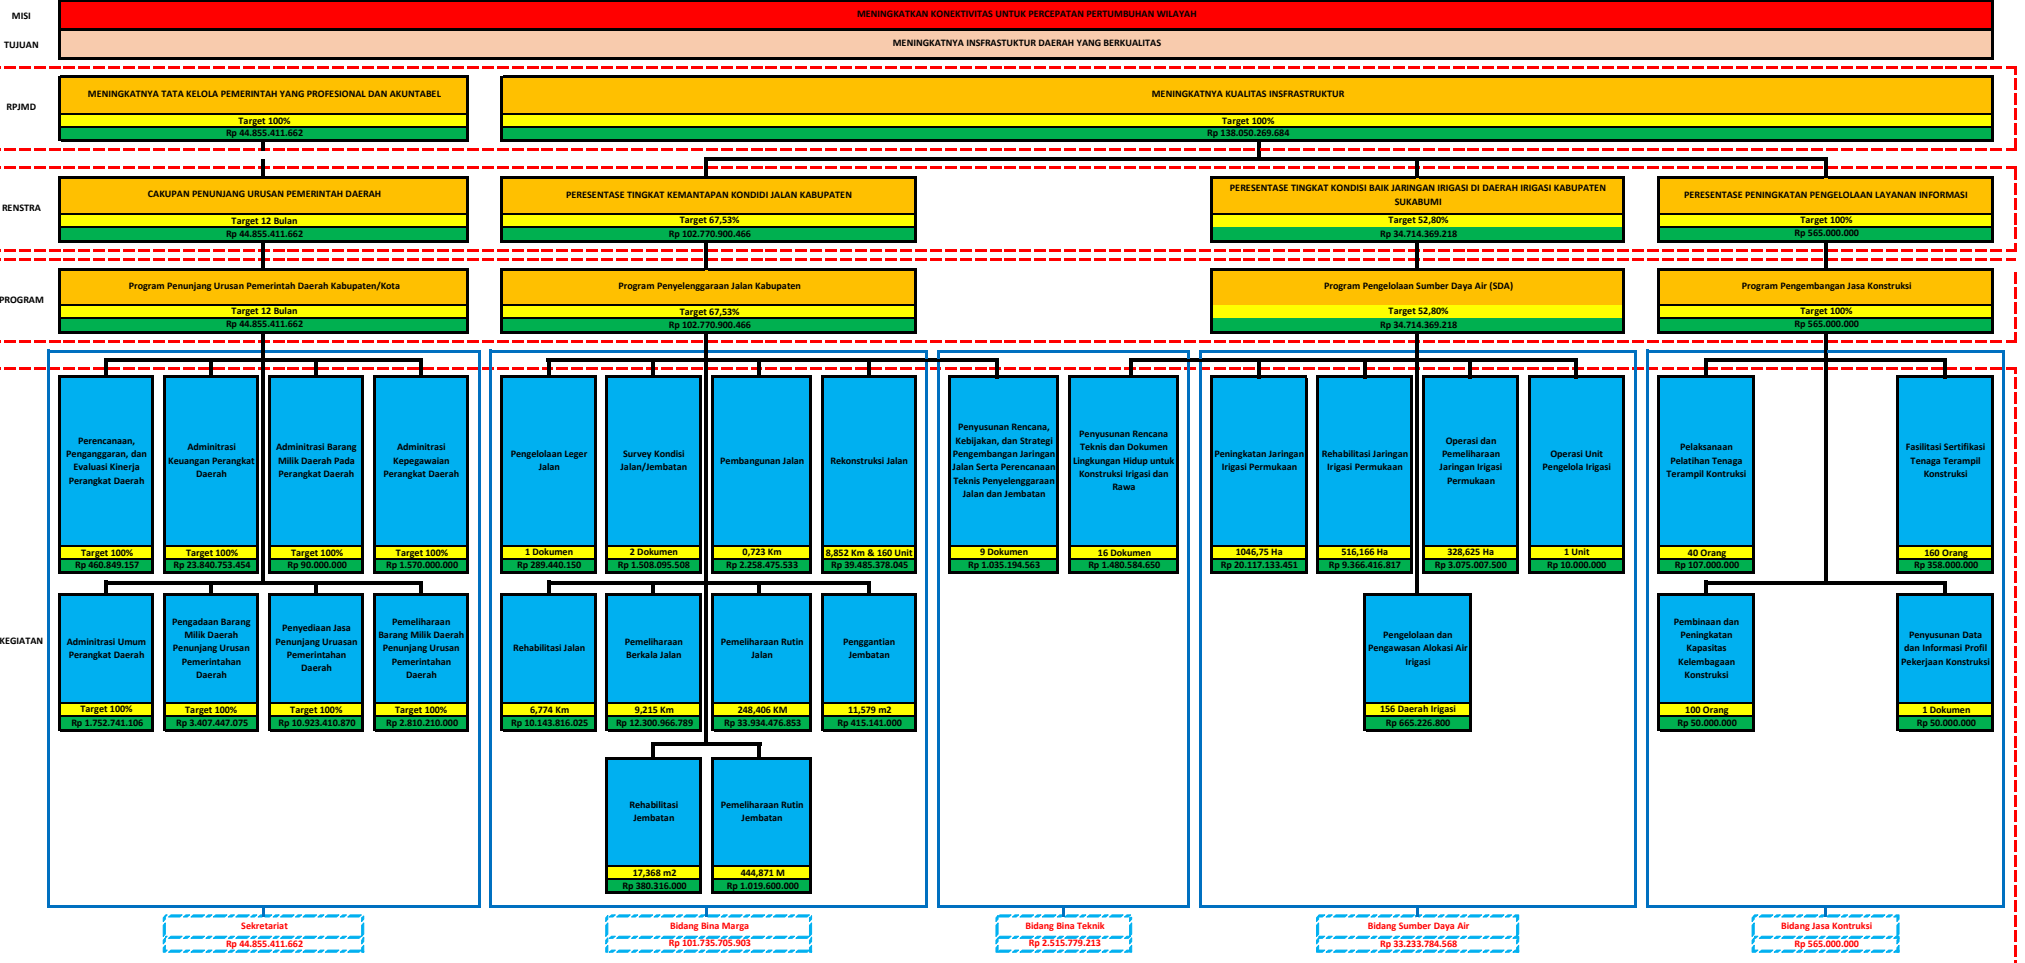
MISI
MENINGKATKAN KONEKTIVITAS UNTUK PERCEPATAN PERTUMBUHAN WILAYAH
TUJUAN
MENINGKATNYA INSFRASTUKTUR DAERAH YANG BERKUALITAS

RPJMD
MENINGKATNYA TATA KELOLA PEMERINTAH YANG PROFESIONAL DAN AKUNTABEL
Target 100%
Rp 44.855.411.662
MENINGKATNYA KUALITAS INSFRASTRUKTUR
Target 100%
Rp 138.050.269.684

RENSTRA
CAKUPAN PENUNJANG URUSAN PEMERINTAH DAERAH
Target 12 Bulan
Rp 44.855.411.662
PERESENTASE TINGKAT KEMANTAPAN KONDIDI JALAN KABUPATEN
Target 67,53%
Rp 102.770.900.466
PERESENTASE TINGKAT KONDISI BAIK JARINGAN IRIGASI DI DAERAH IRIGASI KABUPATEN SUKABUMI
Target 52,80%
Rp 34.714.369.218
PERESENTASE PENINGKATAN PENGELOLAAN LAYANAN INFORMASI
Target 100%
Rp 565.000.000

PROGRAM
Program Penunjang Urusan Pemerintah Daerah Kabupaten/Kota
Target 12 Bulan
Rp 44.855.411.662
Program Penyelenggaraan Jalan Kabupaten
Target 67,53%
Rp 102.770.900.466
Program Pengelolaan Sumber Daya Air (SDA)
Target 52,80%
Rp 34.714.369.218
Program Pengembangan Jasa Konstruksi
Target 100%
Rp 565.000.000

KEGIATAN
Perencanaan, Penganggaran, dan Evaluasi Kinerja Perangkat Daerah
Target 100%
Rp 460.849.157
Adminitrasi Keuangan Perangkat Daerah
Target 100%
Rp 23.840.753.454
Adminitrasi Barang Milik Daerah Pada Perangkat Daerah
Target 100%
Rp 90.000.000
Adminitrasi Kepegawaian Perangkat Daerah
Target 100%
Rp 1.570.000.000
Pengelolaan Leger Jalan
1 Dokumen
Rp 289.440.150
Survey Kondisi Jalan/Jembatan
2 Dokumen
Rp 1.508.095.508
Pembangunan Jalan
0,723 Km
Rp 2.258.475.533
Rekonstruksi Jalan
8,852 Km & 160 Unit
Rp 39.485.378.045
Penyusunan Rencana, Kebijakan, dan Strategi Pengembangan Jaringan Jalan Serta Perencanaan Teknis Penyelenggaraan Jalan dan Jembatan
9 Dokumen
Rp 1.035.194.563
Penyusunan Rencana Teknis dan Dokumen Lingkungan Hidup untuk Konstruksi Irigasi dan Rawa
16 Dokumen
Rp 1.480.584.650
Peningkatan Jaringan Irigasi Permukaan
1046,75 Ha
Rp 20.117.133.451
Rehabilitasi Jaringan Irigasi Permukaan
516,166 Ha
Rp 9.366.416.817
Operasi dan Pemeliharaan Jaringan Irigasi Permukaan
328,625 Ha
Rp 3.075.007.500
Operasi Unit Pengelola Irigasi
1 Unit
Rp 10.000.000
Pelaksanaan Pelatihan Tenaga Terampil Kontruksi
40 Orang
Rp 107.000.000
Fasilitasi Sertifikasi Tenaga Terampil Konstruksi
160 Orang
Rp 358.000.000
Administrasi Umum Perangkat Daerah
Target 100%
Rp 1.752.741.106
Pengadaan Barang Milik Daerah Penunjang Urusan Pemerintahan Daerah
Target 100%
Rp 3.407.447.075
Penyediaan Jasa Penunjang Uruasan Pemerintahan Daerah
Target 100%
Rp 10.923.410.870
Pemeliharaan Barang Milik Daerah Penunjang Urusan Pemerintahan Daerah
Target 100%
Rp 2.810.210.000
Rehabilitasi Jalan
6,774 Km
Rp 10.143.816.025
Pemeliharaan Berkala Jalan
9,215 Km
Rp 12.300.966.789
Pemeliharaan Rutin Jalan
248,406 KM
Rp 33.934.476.853
Penggantian Jembatan
11,579 m2
Rp 415.141.000
Pengelolaan dan Pengawasan Alokasi Air Irigasi
156 Daerah Irigasi
Rp 665.226.800
Pembinaan dan Peningkatan Kapasitas Kelembagaan Konstruksi
100 Orang
Rp 50.000.000
Penyusunan Data dan Informasi Profil Pekerjaan Konstruksi
1 Dokumen
Rp 50.000.000
Rehabilitasi Jembatan
17,368 m2
Rp 380.316.000
Pemeliharaan Rutin Jembatan
444,871 M
Rp 1.019.600.000

Sekretariat
Rp 44.855.411.662
Bidang Bina Marga
Rp 101.735.705.903
Bidang Bina Teknik
Rp 2.515.779.213
Bidang Sumber Daya Air
Rp 33.233.784.568
Bidang Jasa Kontruksi
Rp 565.000.000